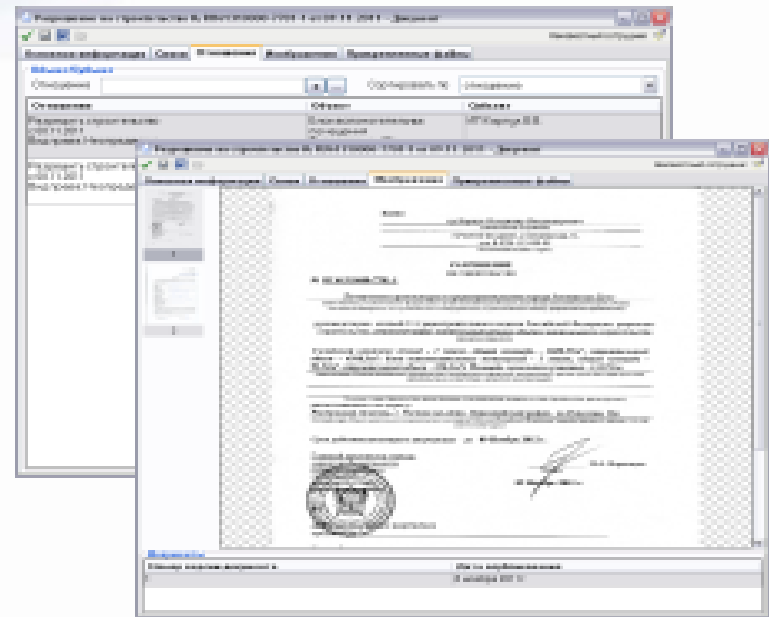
Разрешение на строительство № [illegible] - Документ
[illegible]
Основная информация | Связи | Отношения | Изображения | Прикрепленные файлы
Объект/Субъект
Отношение | Объект | Субъект
Разрешение на строительство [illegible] | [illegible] | ИП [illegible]

Разрешение на строительство № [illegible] - Документ
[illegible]
Основная информация | Связи | Отношения | Изображения | Прикрепленные файлы
РАЗРЕШЕНИЕ
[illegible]
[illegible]
Варианты
Номер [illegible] | Дата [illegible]
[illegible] | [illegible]